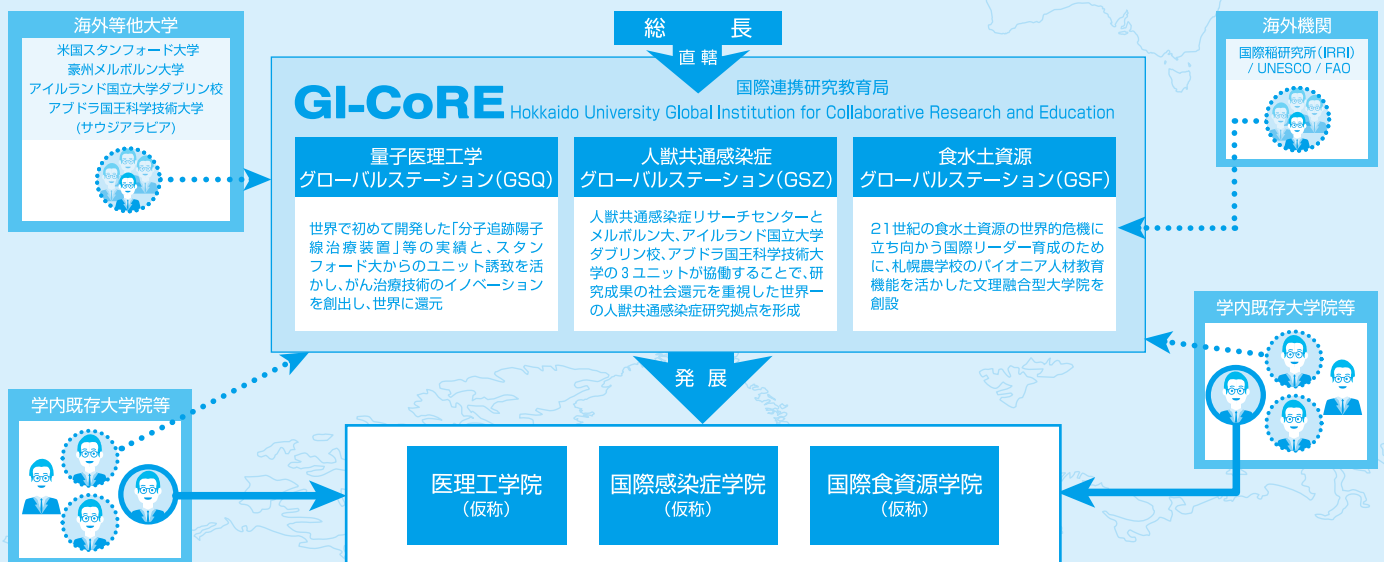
海外等他大学

米国スタンフォード大学
豪州メルボルン大学
アイルランド国立大学ダブリン校
アブドラ国王科学技術大学
(サウジアラビア)

総　長

直轄

国際連携研究教育局

GI-CoRE Hokkaido University Global Institution for Collaborative Research and Education

海外機関

国際稲研究所(IRRI)
/ UNESCO / FAO

量子医理工学
グローバルステーション(GSQ)

世界で初めて開発した「分子追跡陽子線治療装置」等の実績と、スタンフォード大からのユニット誘致を活かし、がん治療技術のイノベーションを創出し、世界に還元

人獣共通感染症
グローバルステーション(GSZ)

人獣共通感染症リサーチセンターとメルボルン大、アイルランド国立大学ダブリン校、アブドラ国王科学技術大学の3ユニットが協働することで、研究成果の社会還元を重視した世界一の人獣共通感染症研究拠点を形成

食水土資源
グローバルステーション(GSF)

21世紀の食水土資源の世界的危機に立ち向かう国際リーダー育成のために、札幌農学校のパイオニア人材教育機能を活かした文理融合型大学院を創設

学内既存大学院等

発　展

学内既存大学院等

医理工学院
(仮称)

国際感染症学院
(仮称)

国際食資源学院
(仮称)